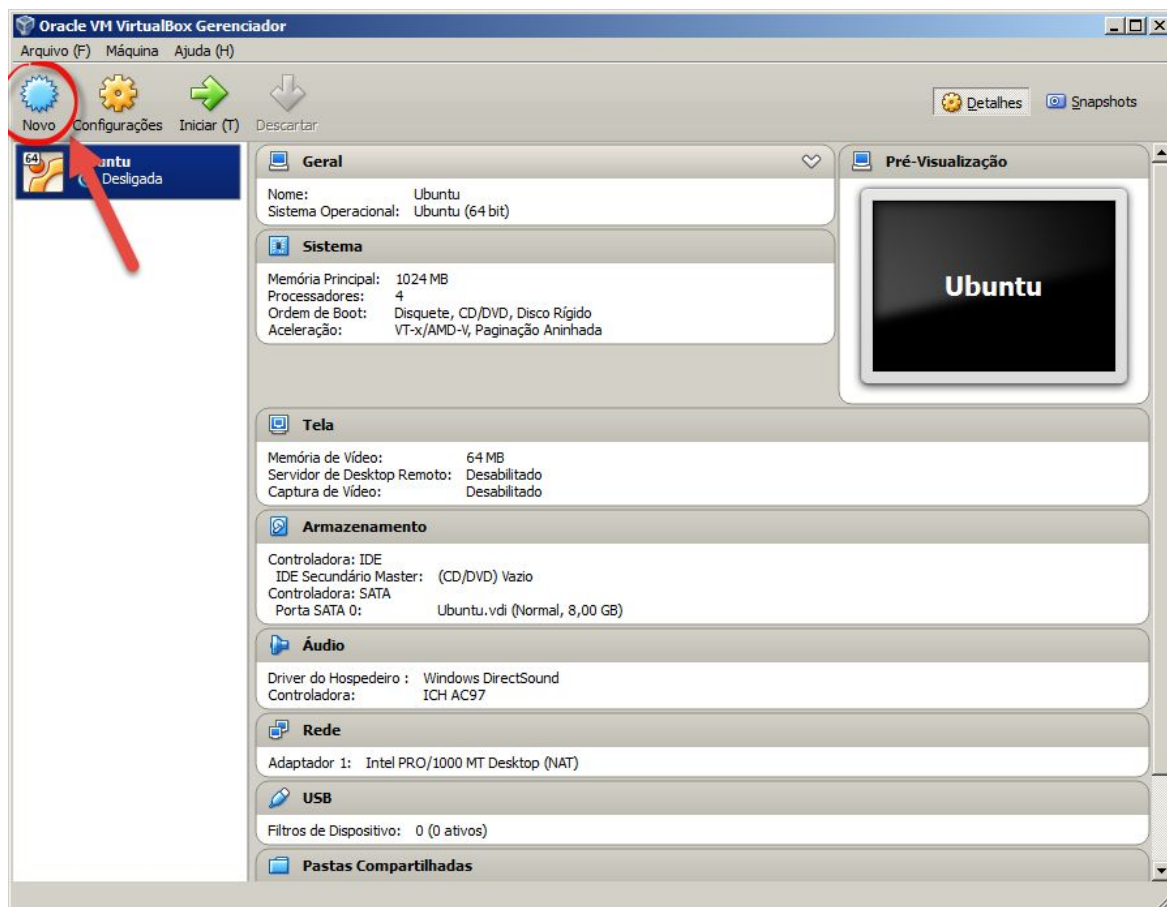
Oracle VM VirtualBox Gerenciador

Arquivo (F) Máquina Ajuda (H)

Novo Configurações Iniciar (T) Descartar

Detalhes Snapshots

64 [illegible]untu
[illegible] Desligada

Geral

Nome: Ubuntu
Sistema Operacional: Ubuntu (64 bit)

Sistema

Memória Principal: 1024 MB
Processadores: 4
Ordem de Boot: Disquete, CD/DVD, Disco Rígido
Aceleração: VT-x/AMD-V, Paginação Aninhada

Pré-Visualização

Ubuntu

Tela

Memória de Vídeo: 64 MB
Servidor de Desktop Remoto: Desabilitado
Captura de Vídeo: Desabilitado

Armazenamento

Controladora: IDE
IDE Secundário Master: (CD/DVD) Vazio
Controladora: SATA
Porta SATA 0: Ubuntu.vdi (Normal, 8,00 GB)

Áudio

Driver do Hospedeiro : Windows DirectSound
Controladora: ICH AC97

Rede

Adaptador 1: Intel PRO/1000 MT Desktop (NAT)

USB

Filtros de Dispositivo: 0 (0 ativos)

Pastas Compartilhadas